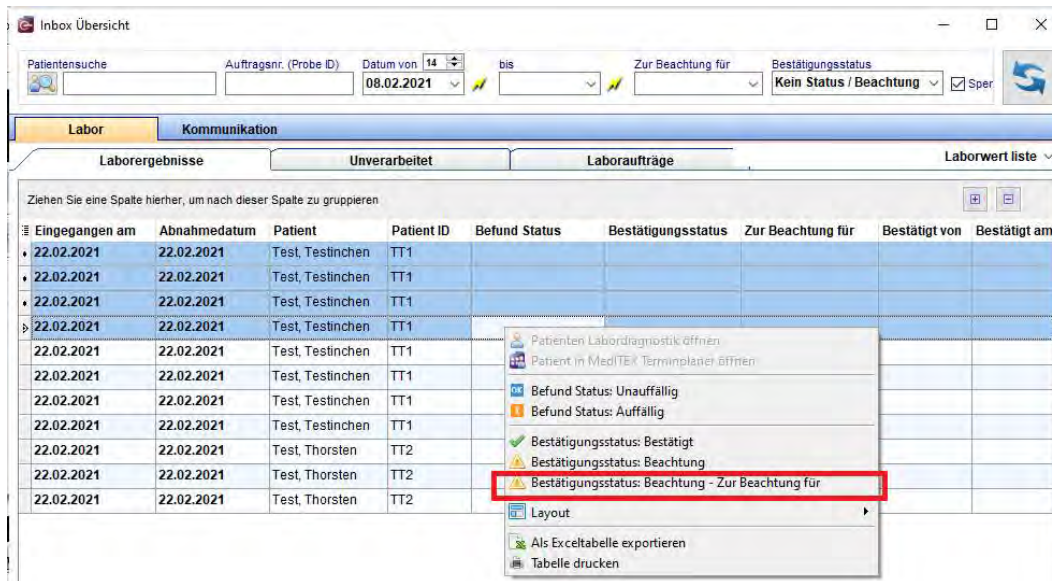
Inbox Übersicht

Patientensuche
Auftragsnr. (Probe ID)
Datum von 14
08.02.2021
bis
Zur Beachtung für
Bestätigungsstatus
Kein Status / Beachtung
Sper

Labor
Kommunikation

Laborergebnisse
Unverarbeitet
Laboraufträge
Laborwert liste

Ziehen Sie eine Spalte hierher, um nach dieser Spalte zu gruppieren

| Eingegangen am | Abnahmedatum | Patient | Patient ID | Befund Status | Bestätigungsstatus | Zur Beachtung für | Bestätigt von | Bestätigt am |
|---|---|---|---|---|---|---|---|---|
| 22.02.2021 | 22.02.2021 | Test, Testinchen | TT1 | | | | | |
| 22.02.2021 | 22.02.2021 | Test, Testinchen | TT1 | | | | | |
| 22.02.2021 | 22.02.2021 | Test, Testinchen | TT1 | | | | | |
| 22.02.2021 | 22.02.2021 | Test, Testinchen | TT1 | | | | | |
| 22.02.2021 | 22.02.2021 | Test, Testinchen | TT1 | | | | | |
| 22.02.2021 | 22.02.2021 | Test, Testinchen | TT1 | | | | | |
| 22.02.2021 | 22.02.2021 | Test, Testinchen | TT1 | | | | | |
| 22.02.2021 | 22.02.2021 | Test, Testinchen | TT1 | | | | | |
| 22.02.2021 | 22.02.2021 | Test, Thorsten | TT2 | | | | | |
| 22.02.2021 | 22.02.2021 | Test, Thorsten | TT2 | | | | | |
| 22.02.2021 | 22.02.2021 | Test, Thorsten | TT2 | | | | | |

Patienten Labordiagnostik öffnen
Patient in MediTEX Terminplaner öffnen
Befund Status: Unauffällig
Befund Status: Auffällig
Bestätigungsstatus: Bestätigt
Bestätigungsstatus: Beachtung
Bestätigungsstatus: Beachtung - Zur Beachtung für
Layout
Als Exceltabelle exportieren
Tabelle drucken